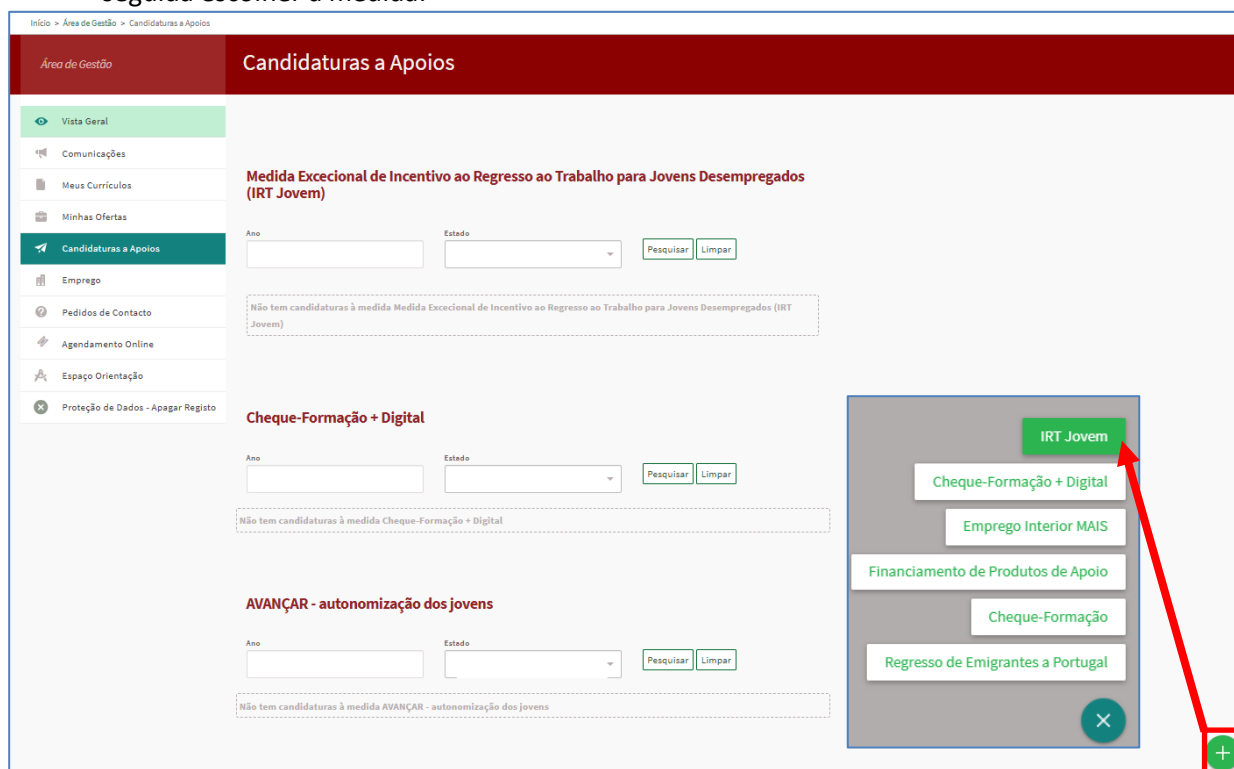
seguida escolher a medida:

Início > Área de Gestão > Candidaturas a Apoios

Área de Gestão

Candidaturas a Apoios

Vista Geral
Comunicações
Meus Currículos
Minhas Ofertas
Candidaturas a Apoios
Emprego
Pedidos de Contacto
Agendamento Online
Espaço Orientação
Proteção de Dados - Apagar Registo

Medida Excecional de Incentivo ao Regresso ao Trabalho para Jovens Desempregados (IRT Jovem)

Ano
Estado
Pesquisar
Limpar

Não tem candidaturas à medida Medida Excecional de Incentivo ao Regresso ao Trabalho para Jovens Desempregados (IRT Jovem)

Cheque-Formação + Digital

Ano
Estado
Pesquisar
Limpar

Não tem candidaturas à medida Cheque-Formação + Digital

AVANÇAR - autonomização dos jovens

Ano
Estado
Pesquisar
Limpar

Não tem candidaturas à medida AVANÇAR - autonomização dos jovens

IRT Jovem
Cheque-Formação + Digital
Emprego Interior MAIS
Financiamento de Produtos de Apoio
Cheque-Formação
Regresso de Emigrantes a Portugal